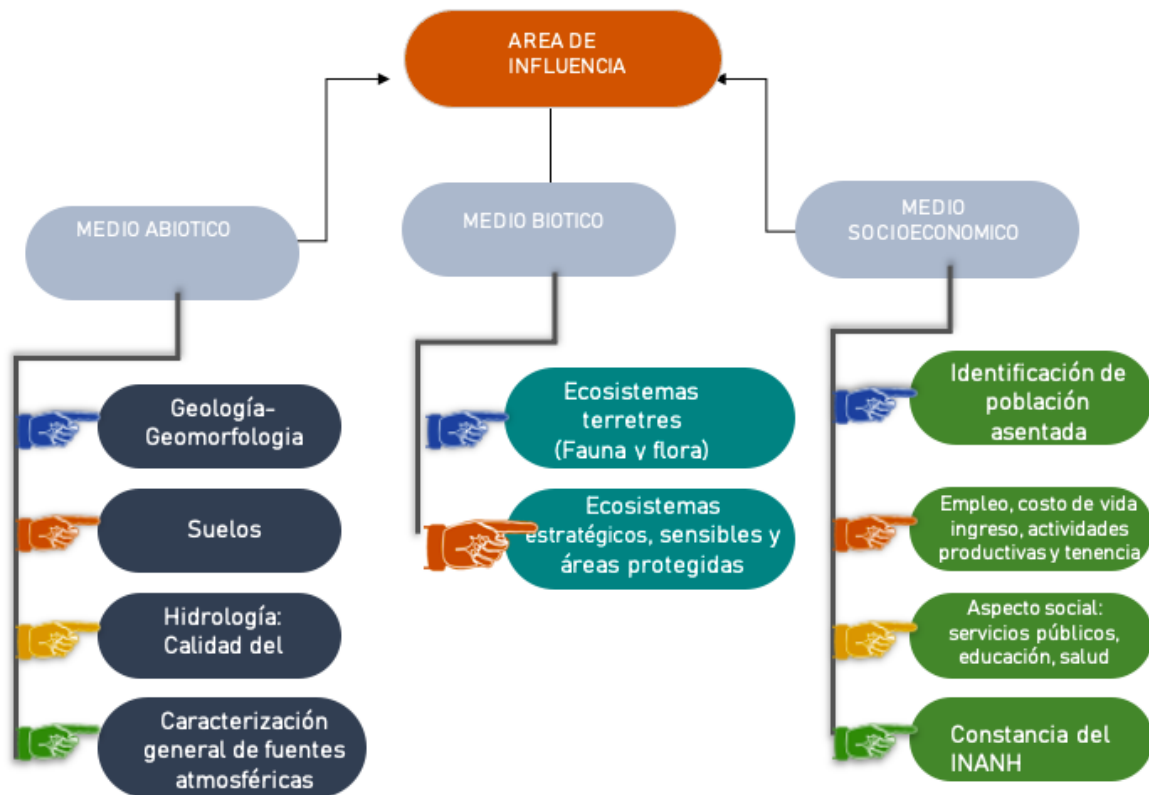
AREA DE INFLUENCIA

MEDIO ABIOTICO

MEDIO BIOTICO

MEDIO SOCIOECONOMICO

Geología-Geomorfologia

Suelos

Hidrología: Calidad del

Caracterización general de fuentes atmosféricas

Ecosistemas terretres (Fauna y flora)

Ecosistemas estratégicos, sensibles y áreas protegidas

Identificación de población asentada

Empleo, costo de vida ingreso, actividades productivas y tenencia

Aspecto social: servicios públicos, educación, salud

Constancia del INANH